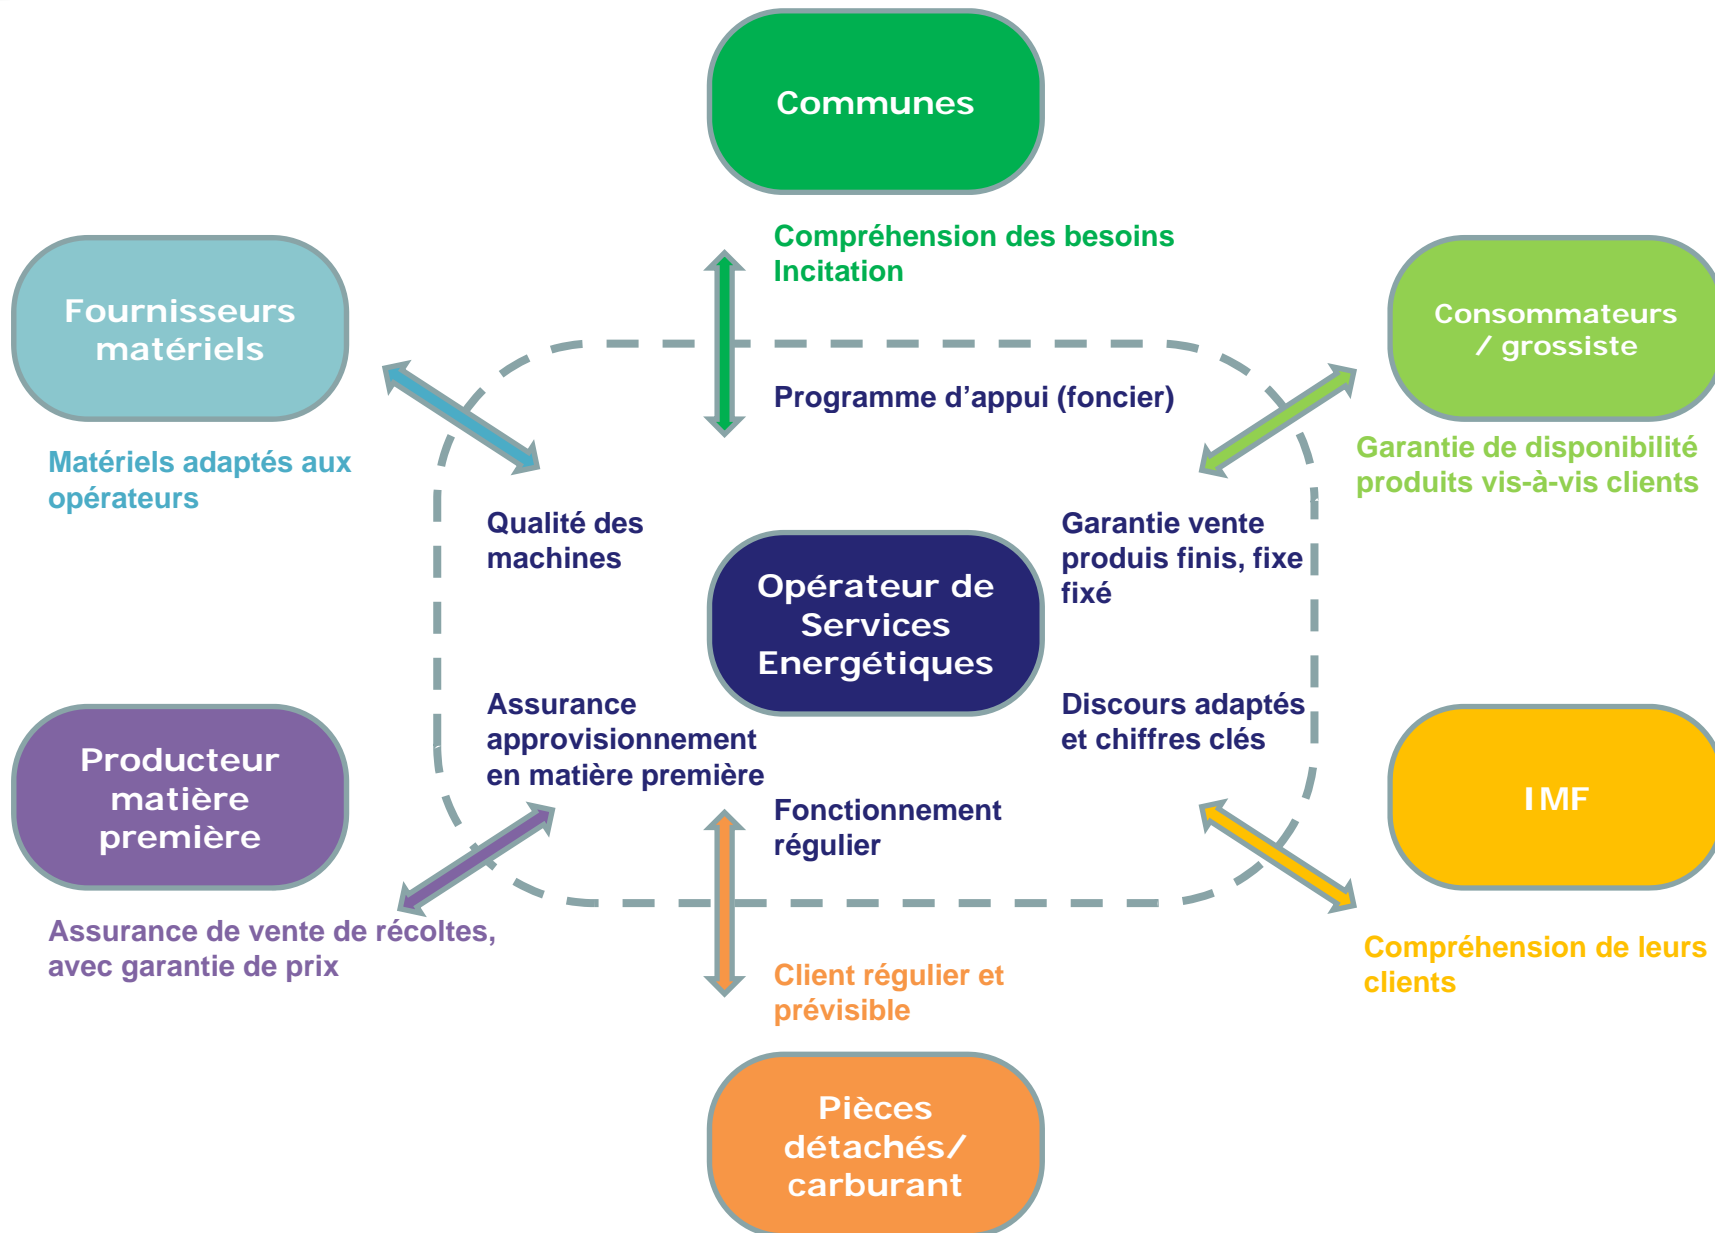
Communes

Compréhension des besoins
Incitation

Fournisseurs matériels

Consommateurs / grossiste

Programme d’appui (foncier)

Matériels adaptés aux opérateurs

Garantie de disponibilité produits vis-à-vis clients

Qualité des machines

Garantie vente produits finis, fixe fixé

Opérateur de Services Energétiques

Assurance approvisionnement en matière première

Discours adaptés et chiffres clés

Producteur matière première

IMF

Fonctionnement régulier

Assurance de vente de récoltes, avec garantie de prix

Client régulier et prévisible

Compréhension de leurs clients

Pièces détachés/ carburant